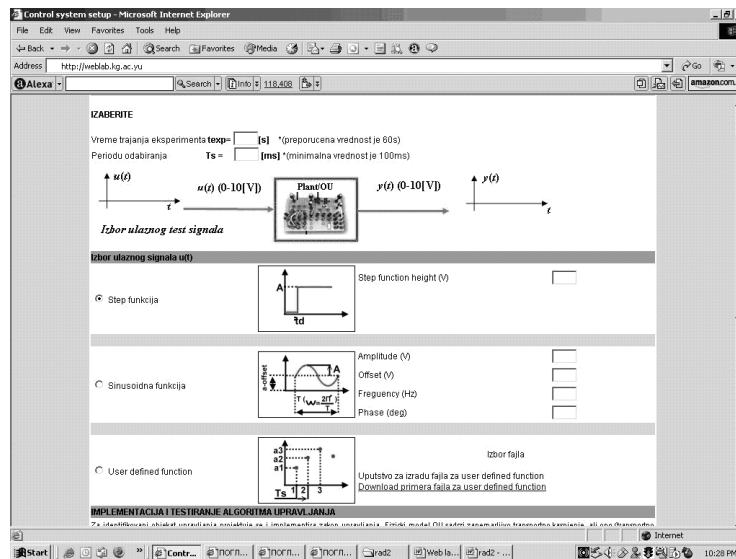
Control system setup - Microsoft Internet Explorer

File Edit View Favorites Tools Help

Back Search Favorites Media

Address http://weblab.kg.ac.yu

Go

Alexa Search Info 118,408

amazon.com

IZABERITE

Vreme trajanja eksperimenta texp= [s] *(preporucena vrednost je 60s)

Periodu odabiranja Ts = [ms] *(minimalna vrednost je 100ms)

$u(t)$

$t$

$u(t)$ (0-10[V])

Plant/OU

$y(t)$ (0-10[V])

$y(t)$

$t$

Izbor ulaznog test signala

Izbor ulaznog signala u(t)

Step funkcija

A

td

Step function height (V)

Sinusoidna funkcija

a-offset

A

T ($w=\frac{2\pi}{T}$)

Amplitude (V)

Offset (V)

Freguency (Hz)

Phase (deg)

User defined function

a3

a2

a1

Ts 1 2 3

Izbor fajla

Uputstvo za izradu fajla za user defined function

Download primera fajla za user defined function

IMPLEMENTACIJA I TESTIRANJE ALGORITMA UPRAVLJANJA

Za identifikovani objekat upravljanja projektuje se i implementira zakon upravljanja. Fizicki model OU sadrzi zanemarljivo transportno kasnjenje, ali ono (transportno

Internet

Start Contr... nornn... nornn... nornn... rad2 Web la... rad2 - ...

10:28 PM